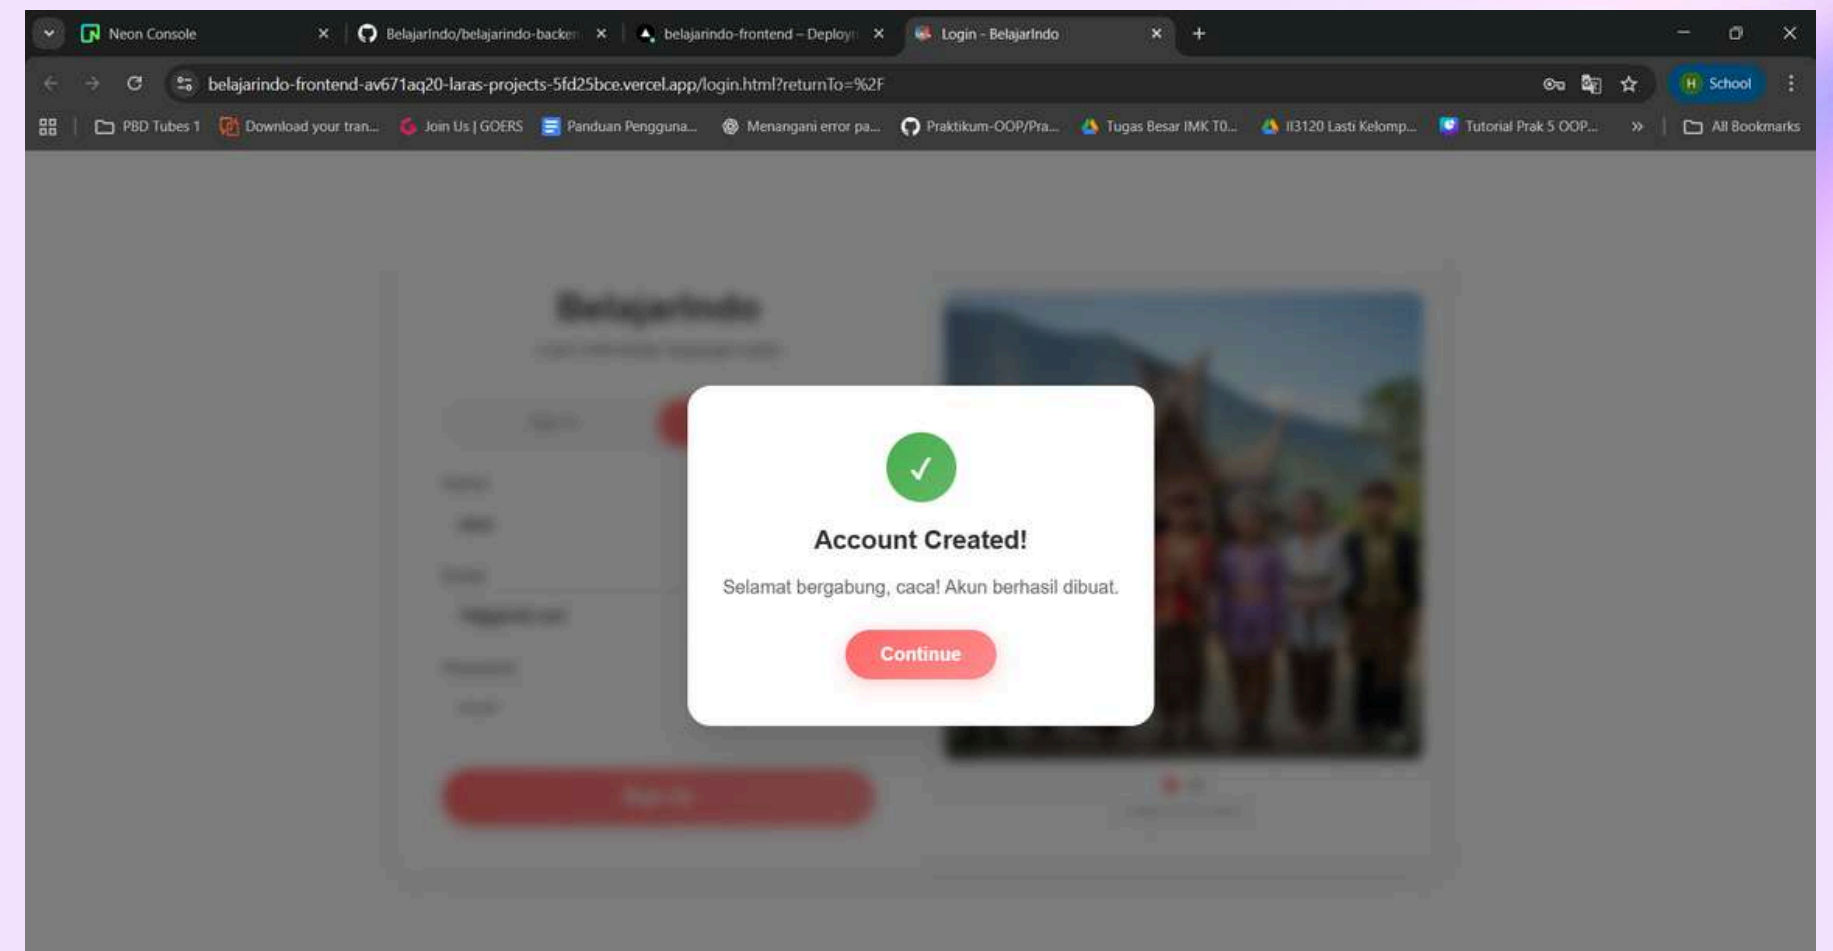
Neon Console
Belajarindo/belajarindo-backen
belajarindo-frontend – Deploym
Login - BelajarIndo

belajarindo-frontend-av671aq20-laras-projects-5fd25bce.vercel.app/login.html?returnTo=%2F

School

PBD Tubes 1 | Download your tran... | Join Us | GOERS | Panduan Pengguna... | Menangani error pa... | Praktikum-OOP/Pra... | Tugas Besar IMK T0... | II3120 Lasti Kelomp... | Tutorial Prak 5 OOP... | All Bookmarks

BelajarIndo

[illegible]

✓

Account Created!

Selamat bergabung, caca! Akun berhasil dibuat.

Continue